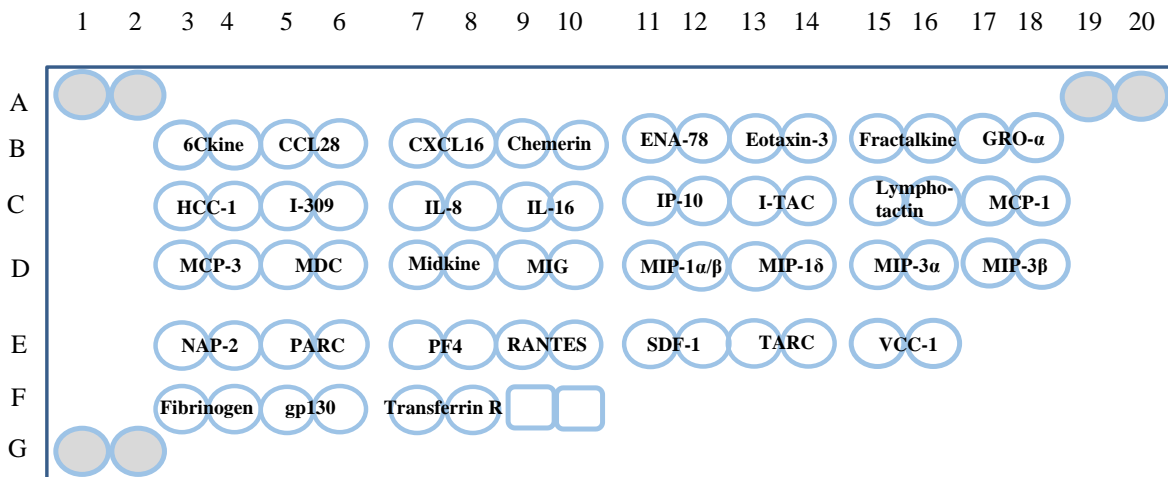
1 2 3 4 5 6 7 8 9 10 11 12 13 14 15 16 17 18 19 20

A
B 6Ckine CCL28 CXCL16 Chemerin ENA-78 Eotaxin-3 Fractalkine GRO-α
C HCC-1 I-309 IL-8 IL-16 IP-10 I-TAC Lymphotactin MCP-1
D MCP-3 MDC Midkine MIG MIP-1α/β MIP-1δ MIP-3α MIP-3β
E NAP-2 PARC PF4 RANTES SDF-1 TARC VCC-1
F Fibrinogen gp130 Transferrin R
G